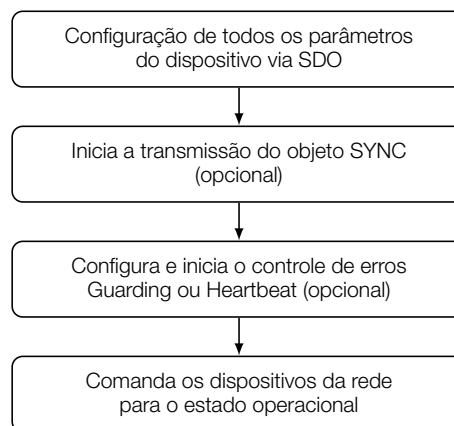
Configuração de todos os parâmetros do dispositivo via SDO

Inicia a transmissão do objeto SYNC (opcional)

Configura e inicia o controle de erros Guarding ou Heartbeat (opcional)

Comanda os dispositivos da rede para o estado operacional